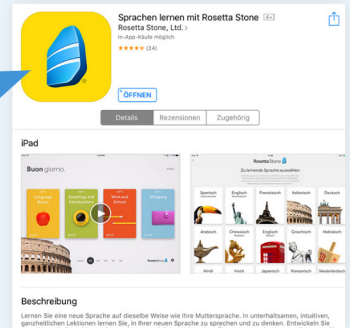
Sprachen lernen mit Rosetta Stone 4+

Rosetta Stone, Ltd. >

In-App-Käufe möglich

★★★★★ (24)

ÖFFNEN

Details | Rezensionen | Zugehörig

iPad

Buon giorno.

RosettaStone

Zu lernende Sprache auswählen

| Spanisch | Englisch | Französisch | Italienisch | Deutsch |
|---|---|---|---|---|
| Arabisch | Chinesisch | Englisch | Griechisch | Hebräisch |
| Hindi | Irisch | Japanisch | Koreanisch | Niederländisch |

Beschreibung

Lernen Sie eine neue Sprache auf dieselbe Weise wie Ihre Muttersprache. In unterhaltsamen, intuitiven, ganzheitlichen Lektionen lernen Sie, in Ihrer neuen Sprache zu sprechen und zu denken. Entwickeln Sie